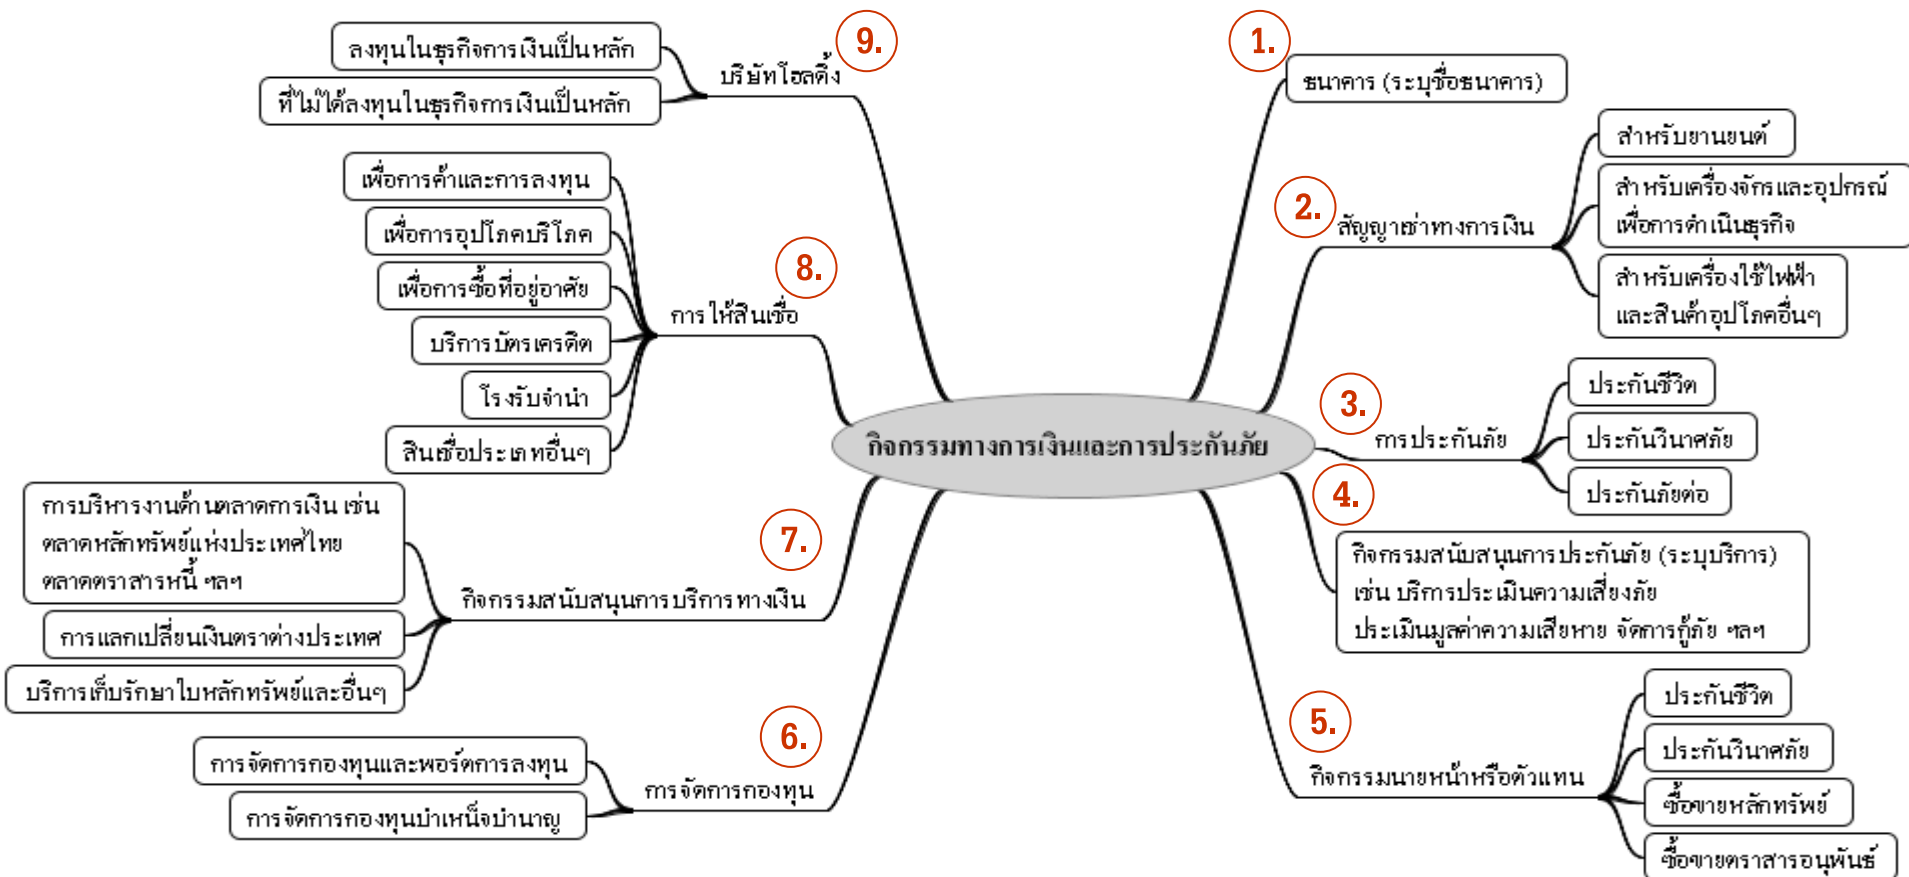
กิจกรรมทางการเงินและการประกันภัย

1.
ธนาคาร (ระบุชื่อธนาคาร)

2.
สัญญาเช่าทางการเงิน
สำหรับยานยนต์
สำหรับเครื่องจักรและอุปกรณ์เพื่อการดำเนินธุรกิจ
สำหรับเครื่องใช้ไฟฟ้าและสินค้าอุปโภคอื่นๆ

3.
การประกันภัย
ประกันชีวิต
ประกันวินาศภัย
ประกันภัยต่อ

4.
กิจกรรมสนับสนุนการประกันภัย (ระบุบริการ) เช่น บริการประเมินความเสี่ยงภัย ประเมินมูลค่าความเสียหาย จัดการกู้ภัย ฯลฯ

5.
กิจกรรมนายหน้าหรือตัวแทน
ประกันชีวิต
ประกันวินาศภัย
ซื้อขายหลักทรัพย์
ซื้อขายตราสารอนุพันธ์

6.
การจัดการกองทุน
การจัดการกองทุนและพอร์ตการลงทุน
การจัดการกองทุนบำเหน็จบำนาญ

7.
กิจกรรมสนับสนุนการบริการทางเงิน
การบริหารงานด้านตลาดการเงิน เช่น ตลาดหลักทรัพย์แห่งประเทศไทย ตลาดตราสารหนี้ ฯลฯ
การแลกเปลี่ยนเงินตราต่างประเทศ
บริการเก็บรักษาในหลักทรัพย์และอื่นๆ

8.
การให้สินเชื่อ
เพื่อการค้าและการลงทุน
เพื่อการอุปโภคบริโภค
เพื่อการซื้อที่อยู่อาศัย
บริการบัตรเครดิต
โรงรับจำนำ
สินเชื่อประเภทอื่นๆ

9.
บริษัทโฮลดิ้ง
ลงทุนในธุรกิจการเงินเป็นหลัก
ที่ไม่ได้ลงทุนในธุรกิจการเงินเป็นหลัก